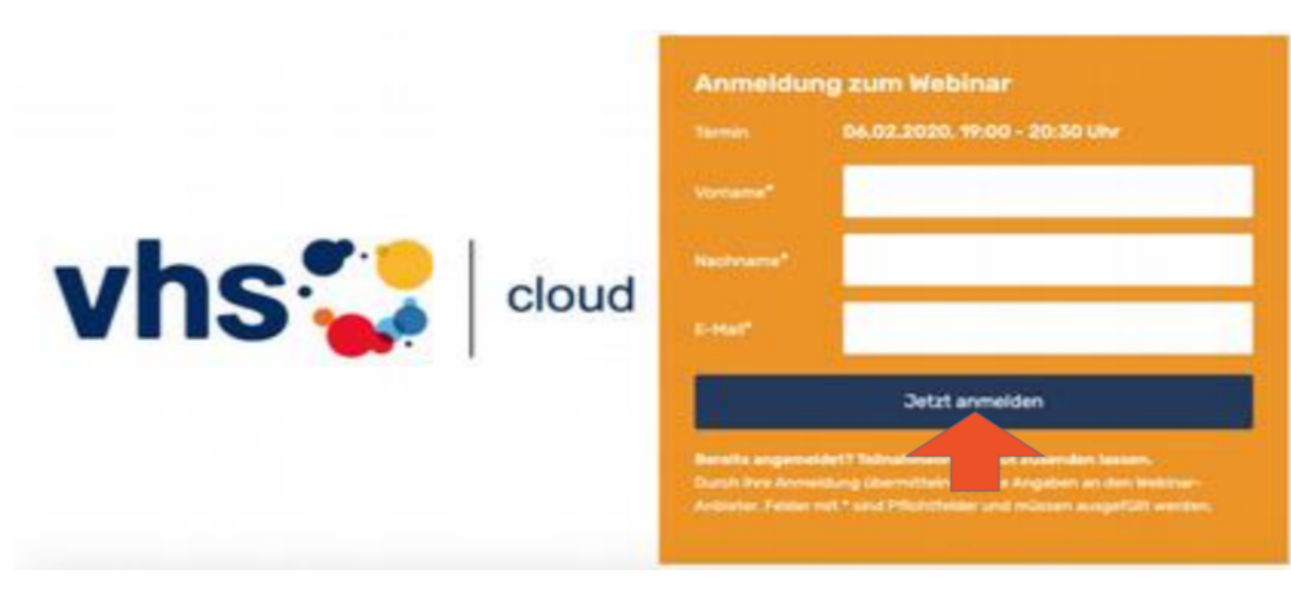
vhs | cloud

Anmeldung zum Webinar

Termin 06.02.2020, 19:00 - 20:30 Uhr

Vorname*

Nachname*

E-Mail*

Jetzt anmelden

Bereits angemeldet? Teilnahmen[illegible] zusenden lassen.
Durch Ihre Anmeldung übermitteln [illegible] Angaben an den Webinar-Anbieter. Felder mit * sind Pflichtfelder und müssen ausgefüllt werden.